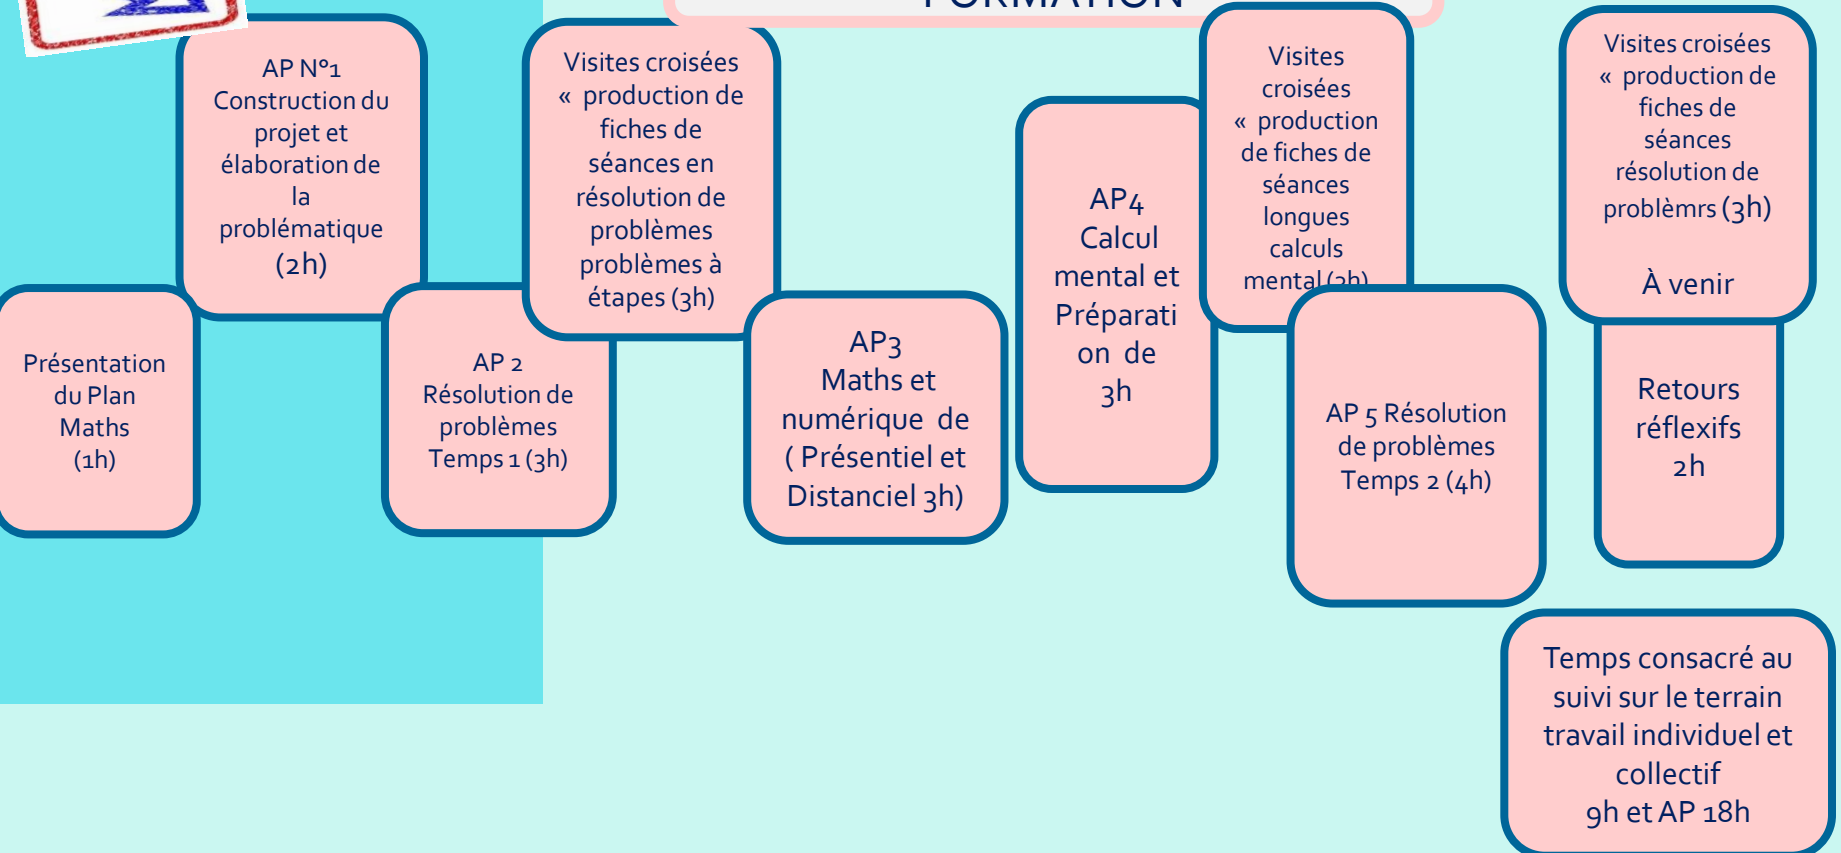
FORMATION

AP N°1 Construction du projet et élaboration de la problématique (2h)

Visites croisées « production de fiches de séances en résolution de problèmes problèmes à étapes (3h)

Visites croisées « production de fiches de séances longues calculs mental (2h)

Visites croisées « production de fiches de séances résolution de problèmrs (3h)

À venir

Présentation du Plan Maths (1h)

AP 2 Résolution de problèmes Temps 1 (3h)

AP3 Maths et numérique de ( Présentiel et Distanciel 3h)

AP4 Calcul mental et Préparation de 3h

AP 5 Résolution de problèmes Temps 2 (4h)

Retours réflexifs 2h

Temps consacré au suivi sur le terrain travail individuel et collectif 9h et AP 18h